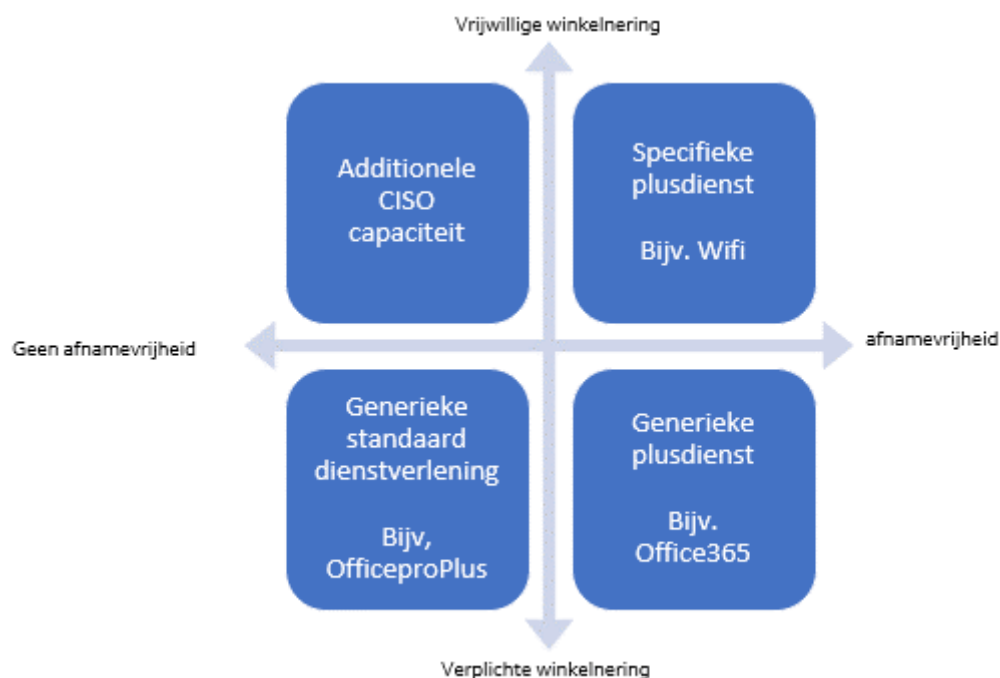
Vrijwillige winkelnering

Additionele CISO capaciteit

Specifieke plusdienst

Bijv. Wifi

Geen afnamevrijheid

afnamevrijheid

Generieke standaard dienstverlening

Bijv, OfficeproPlus

Generieke plusdienst

Bijv. Office365

Verplichte winkelnering